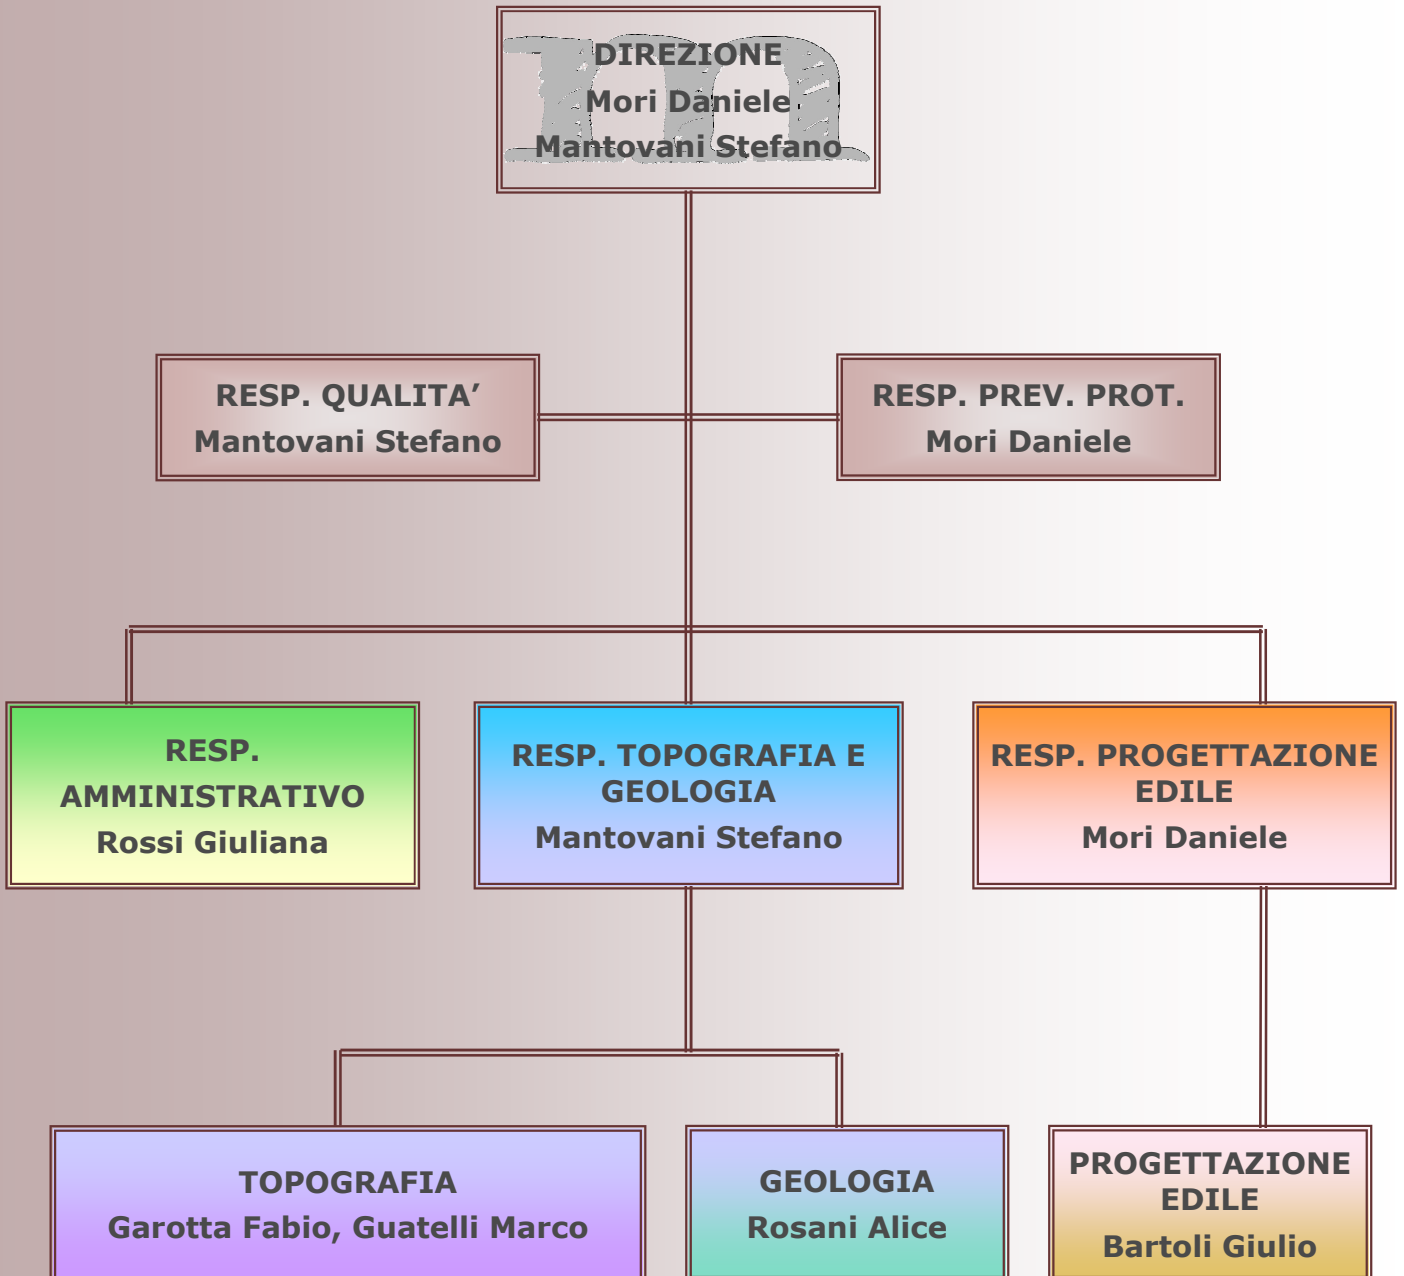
DIREZIONE
Mori Daniele
Mantovani Stefano

RESP. QUALITA’
Mantovani Stefano

RESP. PREV. PROT.
Mori Daniele

RESP. AMMINISTRATIVO
Rossi Giuliana

RESP. TOPOGRAFIA E GEOLOGIA
Mantovani Stefano

RESP. PROGETTAZIONE EDILE
Mori Daniele

TOPOGRAFIA
Garotta Fabio, Guatelli Marco

GEOLOGIA
Rosani Alice

PROGETTAZIONE EDILE
Bartoli Giulio